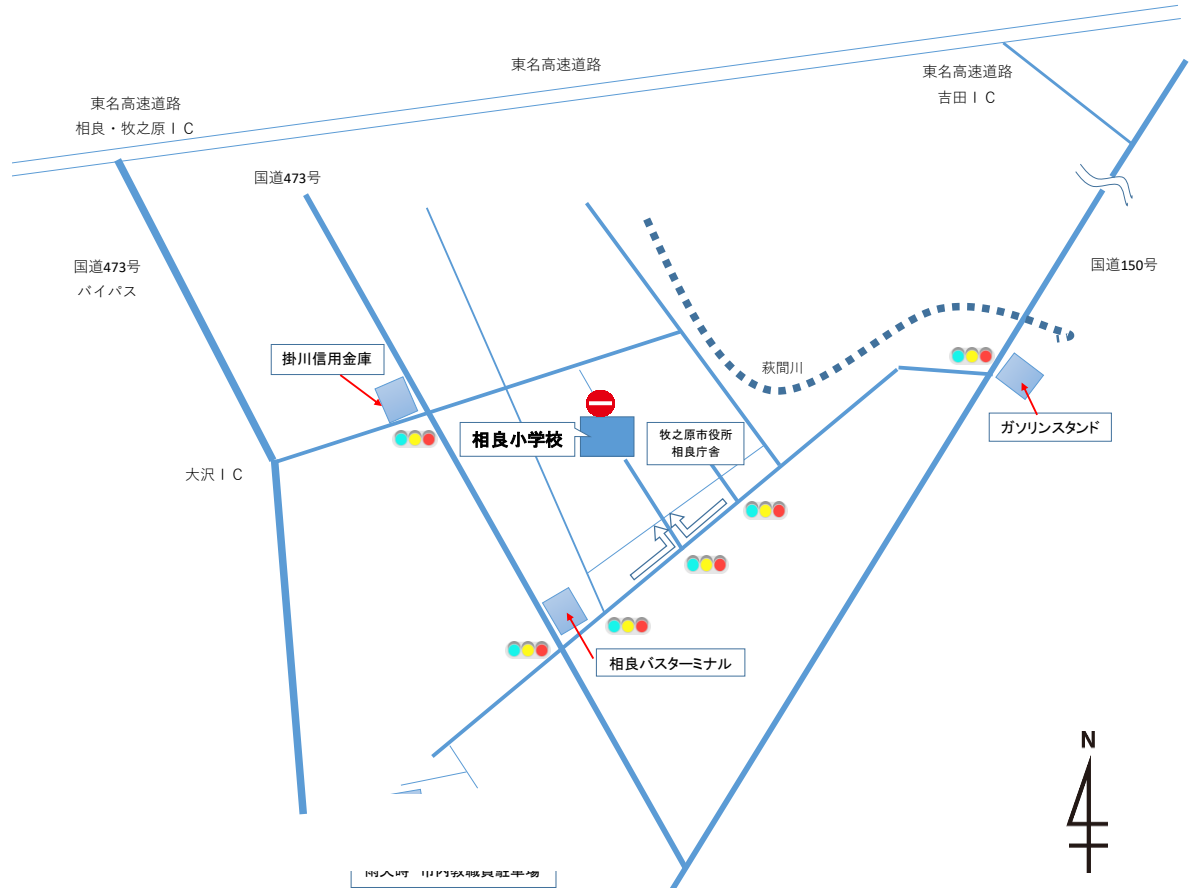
東名高速道路

東名高速道路
相良・牧之原ＩＣ

東名高速道路
吉田ＩＣ

国道473号

国道473号
バイパス

国道150号

萩間川

掛川信用金庫

相良小学校

牧之原市役所
相良庁舎

ガソリンスタンド

大沢ＩＣ

相良バスターミナル

N

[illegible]